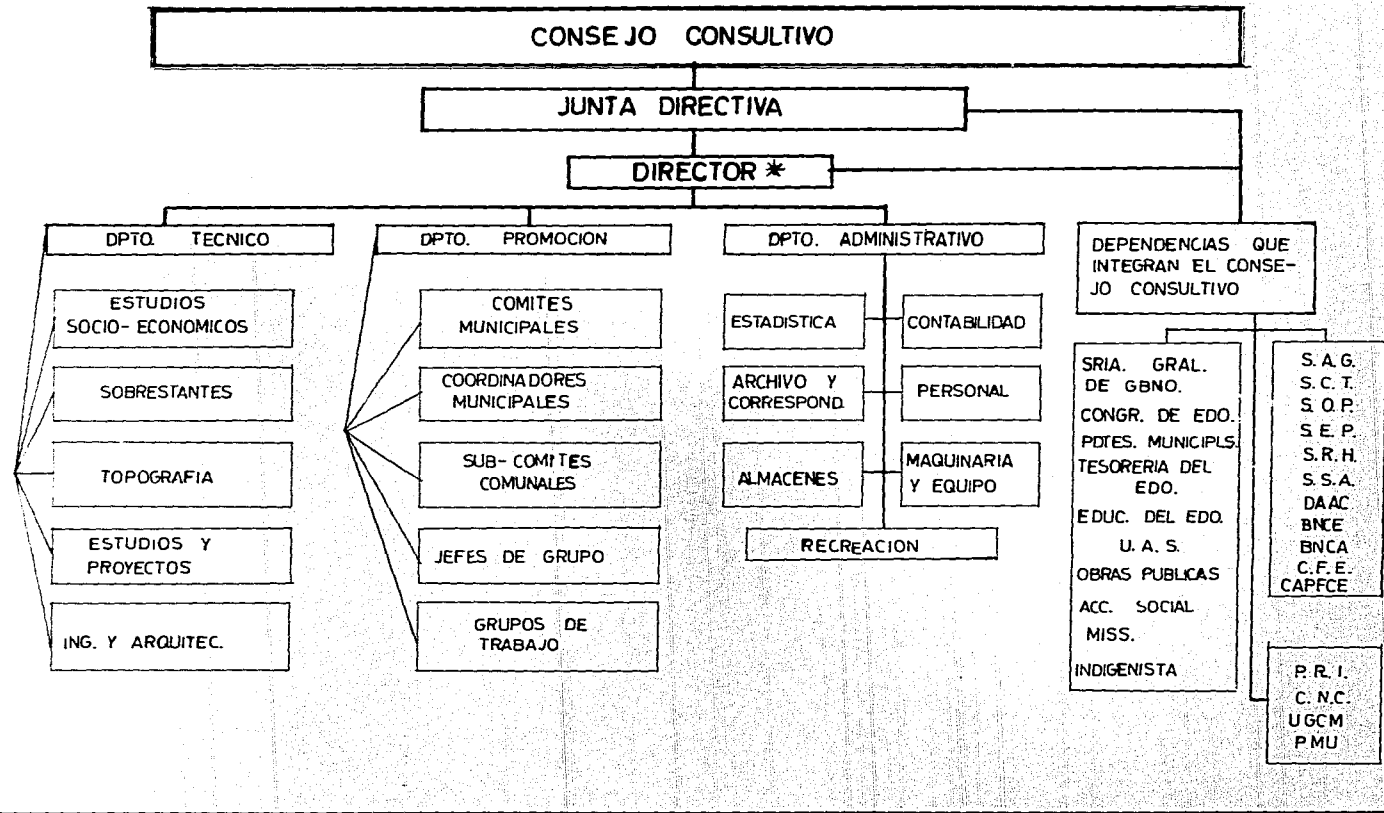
CONSEJO CONSULTIVO

JUNTA DIRECTIVA

DIRECTOR *

DPTO. TECNICO

ESTUDIOS SOCIO-ECONOMICOS

SOBRESTANTES

TOPOGRAFIA

ESTUDIOS Y PROYECTOS

ING. Y ARQUITEC.

DPTO. PROMOCION

COMITES MUNICIPALES

COORDINADORES MUNICIPALES

SUB-COMITES COMUNALES

JEFES DE GRUPO

GRUPOS DE TRABAJO

DPTO. ADMINISTRATIVO

ESTADISTICA

CONTABILIDAD

ARCHIVO Y CORRESPOND.

PERSONAL

ALMACENES

MAQUINARIA Y EQUIPO

RECREACION

DEPENDENCIAS QUE INTEGRAN EL CONSEJO CONSULTIVO

SRIA. GRAL. DE GBNO.
CONGR. DE EDO.
PDTES. MUNICIPLS.
TESORERIA DEL EDO.
EDUC. DEL EDO.
U. A. S.
OBRAS PUBLICAS
ACC. SOCIAL
MISS.
INDIGENISTA

S. A. G.
S. C. T.
S. O. P.
S. E. P.
S. R. H.
S. S. A.
DAAC
BNCE
BNCA
C. F. E.
CAPFCE

P. R. I.
C. N. C.
UGCM
PMU